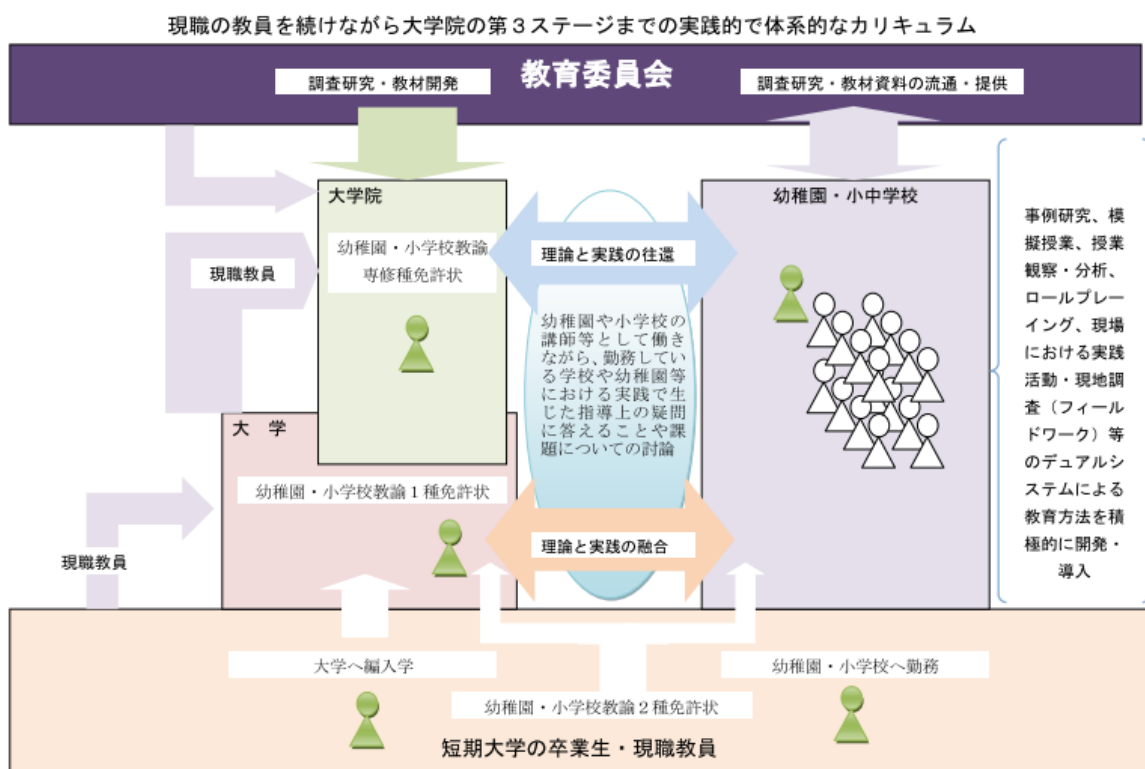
現職の教員を続けながら大学院の第３ステージまでの実践的で体系的なカリキュラム

調査研究・教材開発

教育委員会

調査研究・教材資料の流通・提供

大学院

幼稚園・小学校教諭専修種免許状

現職教員

理論と実践の往還

幼稚園・小中学校

幼稚園や小学校の講師等として働きながら、勤務している学校や幼稚園等における実践で生じた指導上の疑問に答えることや課題についての討論

事例研究、模擬授業、授業観察・分析、ロールプレーイング、現場における実践活動・現地調査（フィールドワーク）等のデュアルシステムによる教育方法を積極的に開発・導入

大　学

幼稚園・小学校教諭１種免許状

理論と実践の融合

現職教員

大学へ編入学

幼稚園・小学校へ勤務

幼稚園・小学校教諭２種免許状

短期大学の卒業生・現職教員